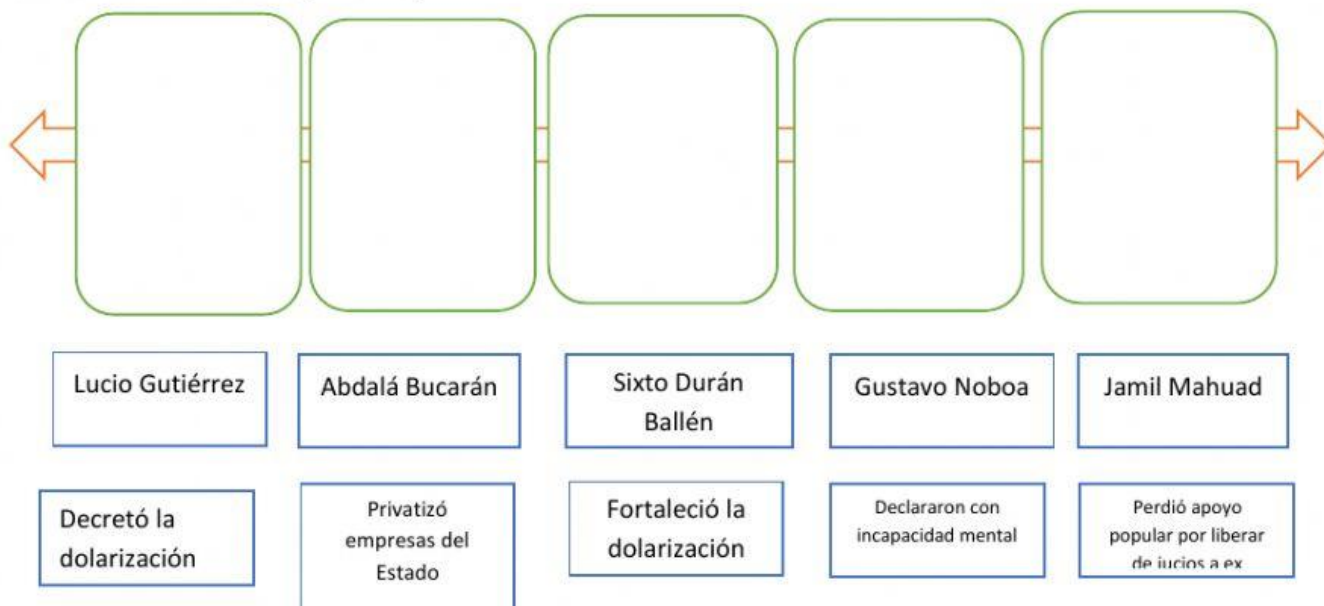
Lucio Gutiérrez

Abdalá Bucarán

Sixto Durán Ballén

Gustavo Noboa

Jamil Mahuad

Decretó la dolarización

Privatizó empresas del Estado

Fortaleció la dolarización

Declararon con incapacidad mental

Perdió apoyo popular por liberar de jucios a ex